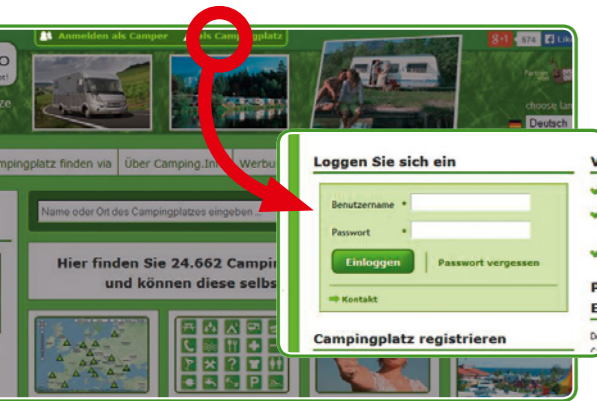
Anmelden als Camper als Campingplatz

8+1 574 Like

choose lan

Deutsch

mpingplatz finden via Über Camping.In Werbu

Name oder Ort des Campingplatzes eingeben

Hier finden Sie 24.662 Campi und können diese selbs

Loggen Sie sich ein

Benutzername *

Passwort *

Einloggen

Passwort vergessen

Kontakt

Campingplatz registrieren